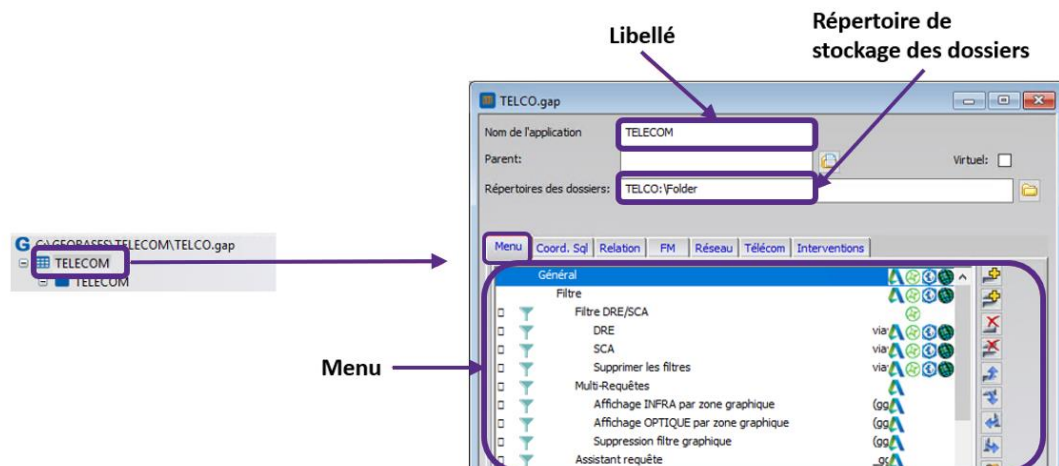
Libellé

Répertoire de stockage des dossiers

TELCO.gap

Nom de l'application TELECOM

Parent:

Virtuel:

Répertoires des dossiers: TELCO:\Folder

C:\GEOBASES\TELECOM\TELCO.gap
TELECOM
TELECOM

Menu | Coord. Sql | Relation | FM | Réseau | Télécom | Interventions

Menu

Général
Filtre
Filtre DRE/SCA
DRE via
SCA via
Supprimer les filtres via
Multi-Requêtes
Affichage INFRA par zone graphique (gg
Affichage OPTIQUE par zone graphique (gg
Suppression filtre graphique (gg
Assistant requête gc